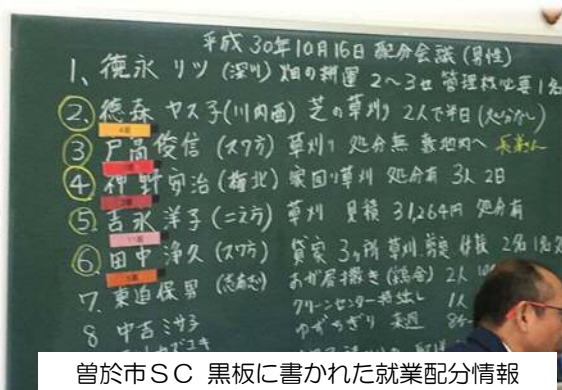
平成30年10月16日 配分会議（男性）
1、徳永 リツ（深川） 畑の耕耘 2〜3セ 管理機必要 1名
2、徳森 ヤス子（川内西） 芝の草刈 2人で半日（丸ながい）
3、戸高俊信（スワテ） 草刈 処分無 敷地内へ 長美さん
4、伊野守治（梅北） 家周り草刈 処分有 3人 2日
5、吉永洋子（ニえテ） 草刈 見積 31,264円 処分有
6、田中浄久（スワテ） 貸家 3ヶ所 草刈 剪定 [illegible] 2名 1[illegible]
7、東迫保男（志布志） お分け墓掃き（諸金） 2人 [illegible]
クリーンセンター持出し 1人
ゆずちぎり 柔道 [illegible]
8 中吉ミサヲ
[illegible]
曽於市SC 黒板に書かれた就業配分情報